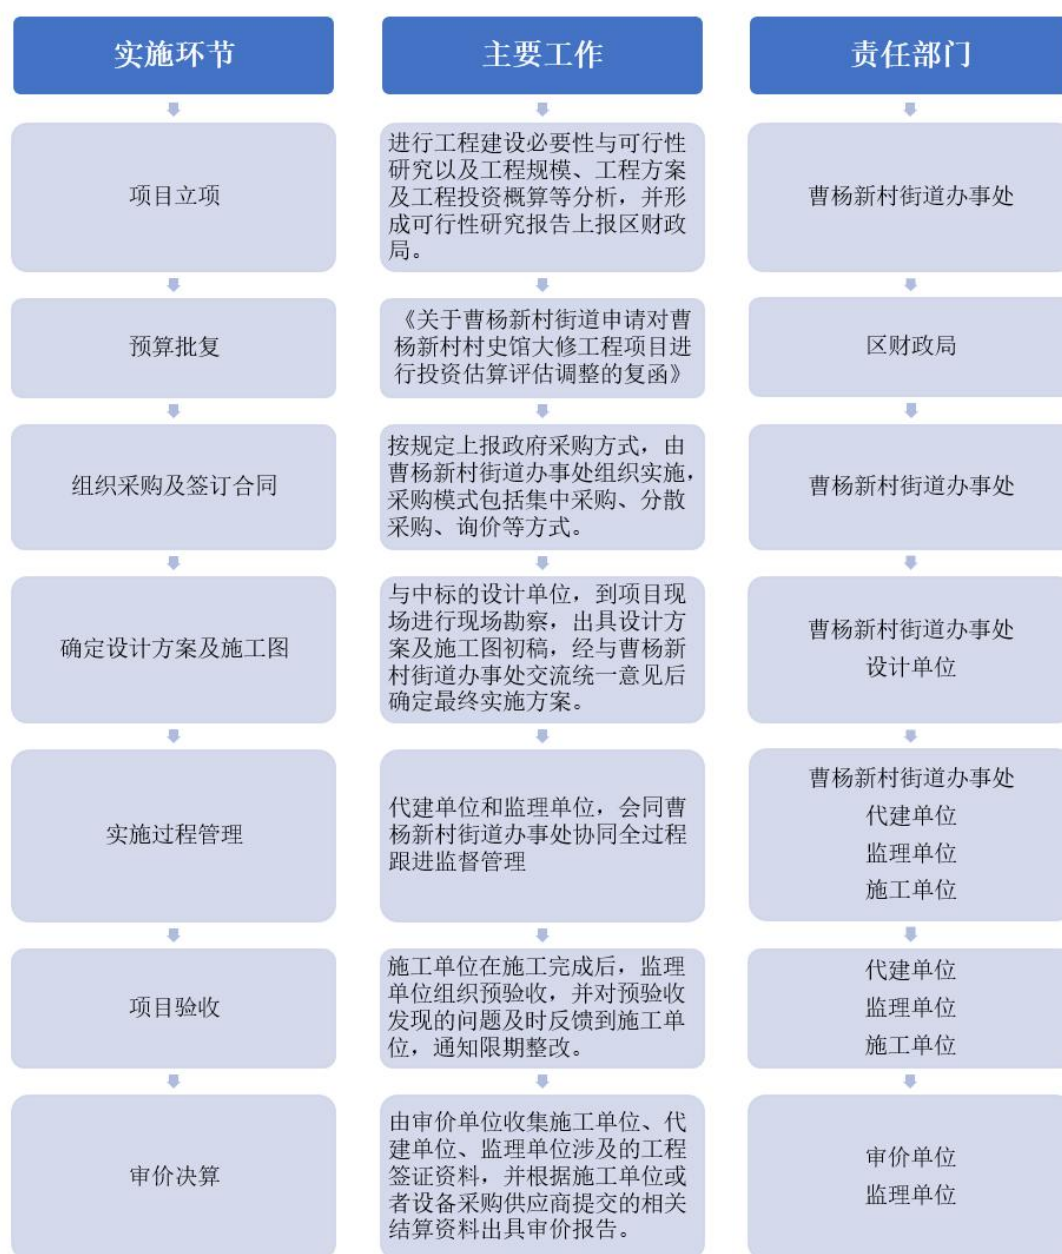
| 实施环节 | 主要工作 | 责任部门 |
|---|---|---|
| 项目立项 | 进行工程建设必要性与可行性研究以及工程规模、工程方案及工程投资概算等分析，并形成可行性研究报告上报区财政局。 | 曹杨新村街道办事处 |
| 预算批复 | 《关于曹杨新村街道申请对曹杨新村村史馆大修工程项目进行投资估算评估调整的复函》 | 区财政局 |
| 组织采购及签订合同 | 按规定上报政府采购方式，由曹杨新村街道办事处组织实施，采购模式包括集中采购、分散采购、询价等方式。 | 曹杨新村街道办事处 |
| 确定设计方案及施工图 | 与中标的设计单位，到项目现场进行现场勘察，出具设计方案及施工图初稿，经与曹杨新村街道办事处交流统一意见后确定最终实施方案。 | 曹杨新村街道办事处<br>设计单位 |
| 实施过程管理 | 代建单位和监理单位，会同曹杨新村街道办事处协同全过程跟进监督管理 | 曹杨新村街道办事处<br>代建单位<br>监理单位<br>施工单位 |
| 项目验收 | 施工单位在施工完成后，监理单位组织预验收，并对预验收发现的问题及时反馈到施工单位，通知限期整改。 | 代建单位<br>监理单位<br>施工单位 |
| 审价决算 | 由审价单位收集施工单位、代建单位、监理单位涉及的工程签证资料，并根据施工单位或者设备采购供应商提交的相关结算资料出具审价报告。 | 审价单位<br>监理单位 |